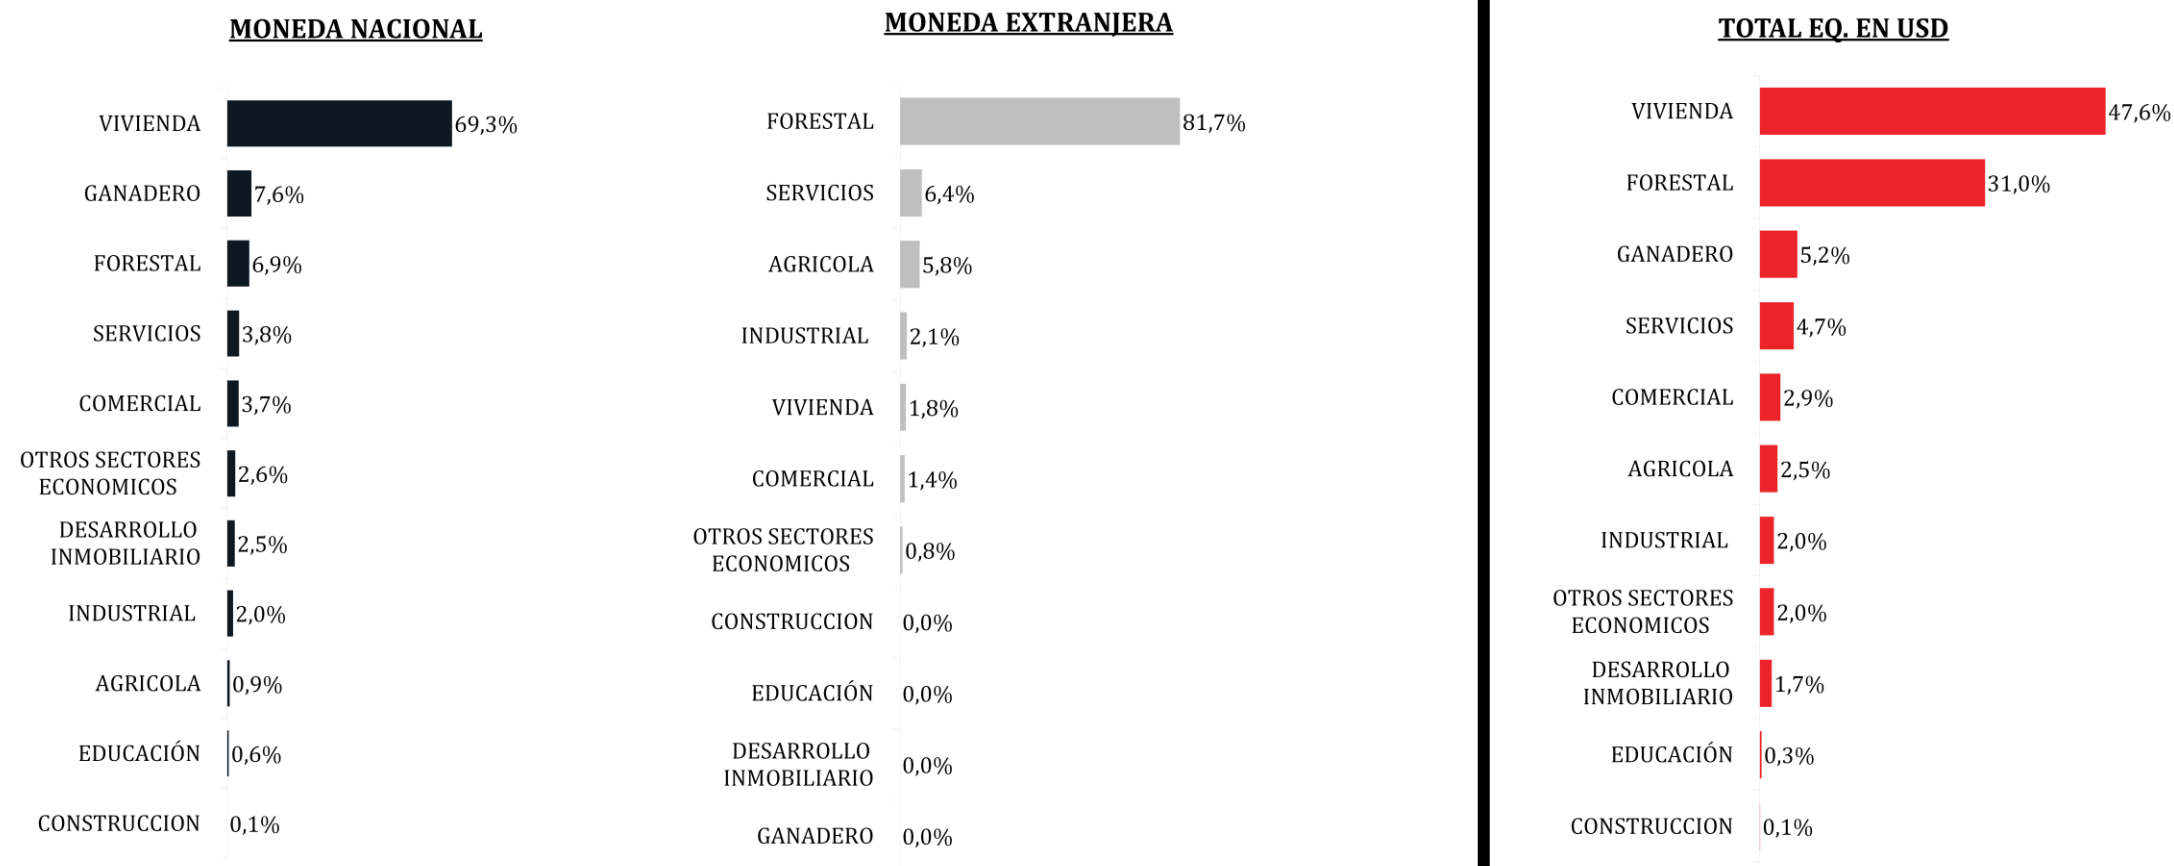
MONEDA NACIONAL

| | |
|---|---|
| VIVIENDA | 69,3% |
| GANADERO | 7,6% |
| FORESTAL | 6,9% |
| SERVICIOS | 3,8% |
| COMERCIAL | 3,7% |
| OTROS SECTORES ECONOMICOS | 2,6% |
| DESARROLLO INMOBILIARIO | 2,5% |
| INDUSTRIAL | 2,0% |
| AGRICOLA | 0,9% |
| EDUCACIÓN | 0,6% |
| CONSTRUCCION | 0,1% |

MONEDA EXTRANJERA

| | |
|---|---|
| FORESTAL | 81,7% |
| SERVICIOS | 6,4% |
| AGRICOLA | 5,8% |
| INDUSTRIAL | 2,1% |
| VIVIENDA | 1,8% |
| COMERCIAL | 1,4% |
| OTROS SECTORES ECONOMICOS | 0,8% |
| CONSTRUCCION | 0,0% |
| EDUCACIÓN | 0,0% |
| DESARROLLO INMOBILIARIO | 0,0% |
| GANADERO | 0,0% |

TOTAL EQ. EN USD

| | |
|---|---|
| VIVIENDA | 47,6% |
| FORESTAL | 31,0% |
| GANADERO | 5,2% |
| SERVICIOS | 4,7% |
| COMERCIAL | 2,9% |
| AGRICOLA | 2,5% |
| INDUSTRIAL | 2,0% |
| OTROS SECTORES ECONOMICOS | 2,0% |
| DESARROLLO INMOBILIARIO | 1,7% |
| EDUCACIÓN | 0,3% |
| CONSTRUCCION | 0,1% |